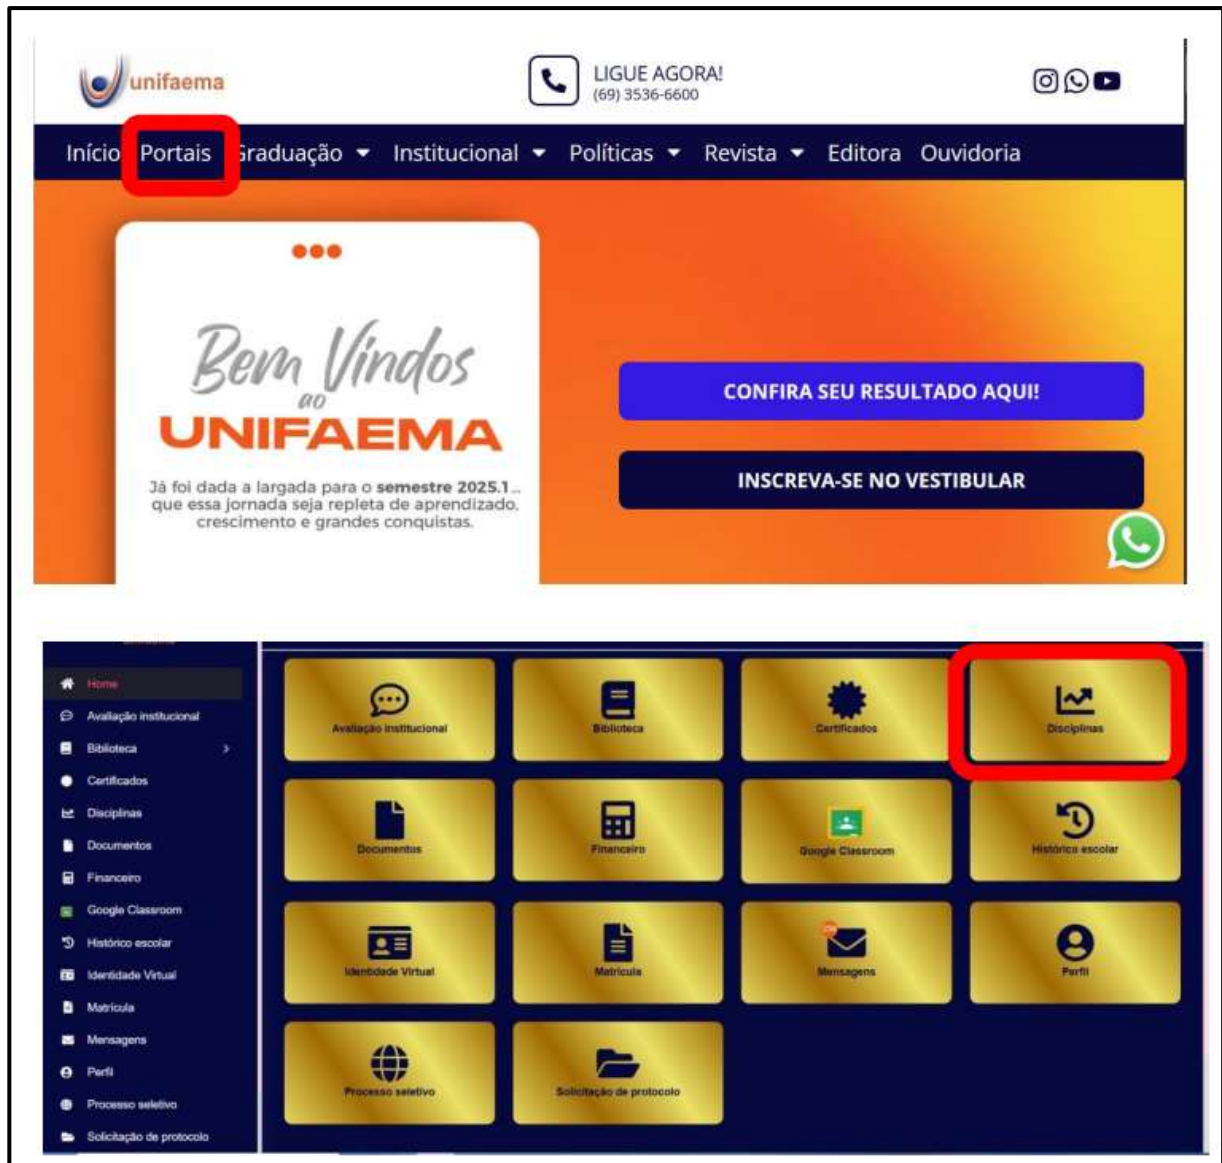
unifaema

LIGUE AGORA!
(69) 3536-6600

Início Portais Graduação Institucional Políticas Revista Editora Ouvidoria

Bem Vindos ao UNIFAEMA

Já foi dada a largada para o semestre 2025.1... que essa jornada seja repleta de aprendizado, crescimento e grandes conquistas.

CONFIRA SEU RESULTADO AQUI!

INSCREVA-SE NO VESTIBULAR

Home
Avaliação institucional
Biblioteca
Certificados
Disciplinas
Documentos
Financeiro
Google Classroom
Histórico escolar
Identidade Virtual
Matrícula
Mensagens
Perfil
Processo seletivo
Solicitação de protocolo

Avaliação Institucional
Biblioteca
Certificados
Disciplinas
Documentos
Financeiro
Google Classroom
Histórico escolar
Identidade Virtual
Matrícula
Mensagens
Perfil
Processo seletivo
Solicitação de protocolo